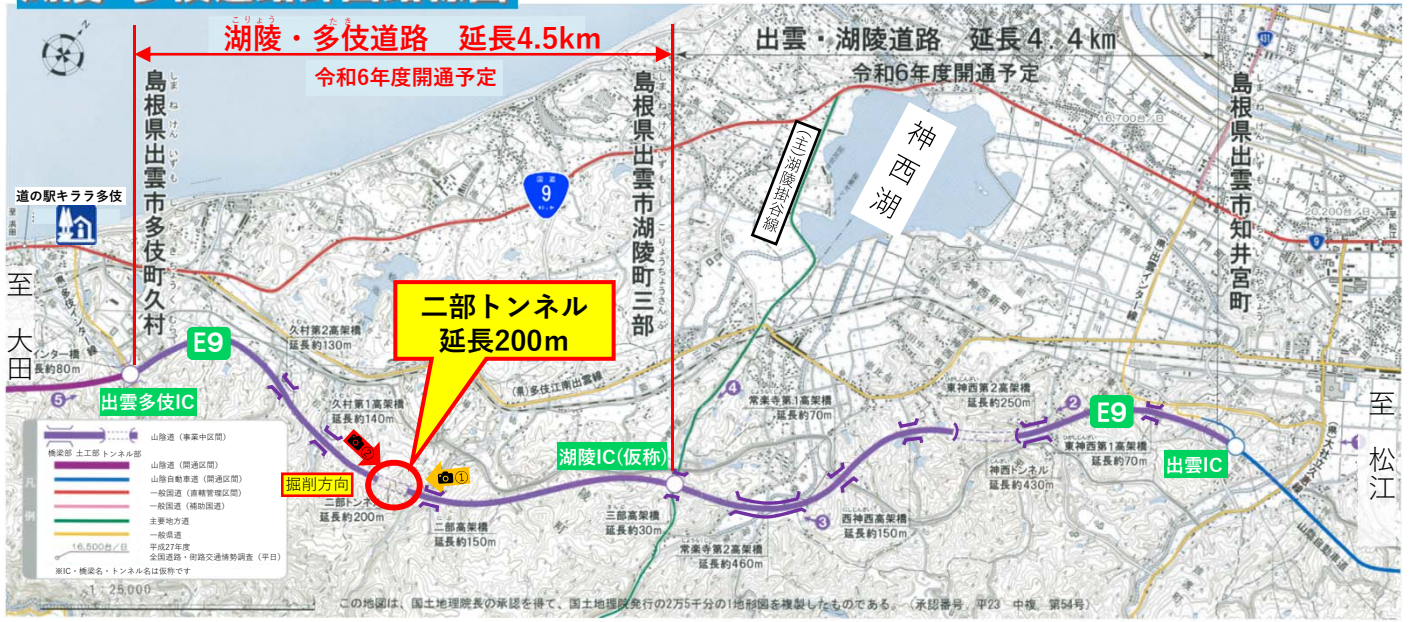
湖陵・多伎道路　延長4.5km

令和6年度開通予定

出雲・湖陵道路　延長４.４km

令和6年度開通予定

島根県出雲市多伎町久村

島根県出雲市湖陵町三部

島根県出雲市知井宮町

道の駅キララ多伎

9

(主)湖陵掛合線

神西湖

至大田

至松江

二部トンネル
延長200m

E9

E9

出雲多伎IC

湖陵IC(仮称)

出雲IC

掘削方向

①

②

久村第2高架橋
延長約130m

久村第1高架橋
延長約140m

二部トンネル
延長約200m

二部高架橋
延長約150m

三部高架橋
延長約30m

常楽寺第1高架橋
延長約70m

常楽寺第2高架橋
延長約460m

西神西高架橋
延長約150m

神西トンネル
延長約430m

東神西第2高架橋
延長約250m

東神西第1高架橋
延長約70m

インター橋
延長約80m

(県)多伎江南出雲線

山陰道（事業中区間）

橋梁部　土工部　トンネル部

山陰道（開通区間）

山陰自動車道（開通区間）

一般国道（直轄管理区間）

一般国道（補助国道）

主要地方道

一般県道

16,500台/日
平成27年度
全国道路・街路交通情勢調査（平日）

※IC・橋梁名・トンネル名は仮称です

16,700台/日

20,200台/日

1:25,000

この地図は、国土地理院長の承認を得て、国土地理院発行の2万5千分の1地形図を複製したものである。（承認番号　平23　中複　第54号）